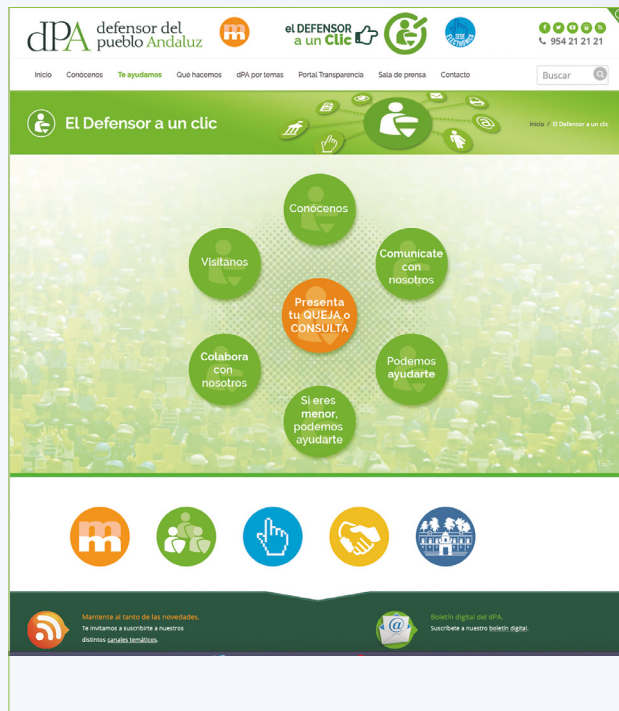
dPA defensor del pueblo Andaluz

m

el DEFENSOR a un Clic

SEDE ELECTRÓNICA

954 21 21 21

Inicio
Conócenos
Te ayudamos
Qué hacemos
dPA por temas
Portal Transparencia
Sala de prensa
Contacto

Buscar

El Defensor a un clic

Inicio / El Defensor a un clic

Conócenos

Visítanos

Comunícate con nosotros

Presenta tu QUEJA o CONSULTA

Colabora con nosotros

Podemos ayudarte

Si eres menor, podemos ayudarte

Mantente al tanto de las novedades.
Te invitamos a suscribirte a nuestros distintos canales temáticos.

Boletín digital del dPA.
Suscríbete a nuestro boletín digital.